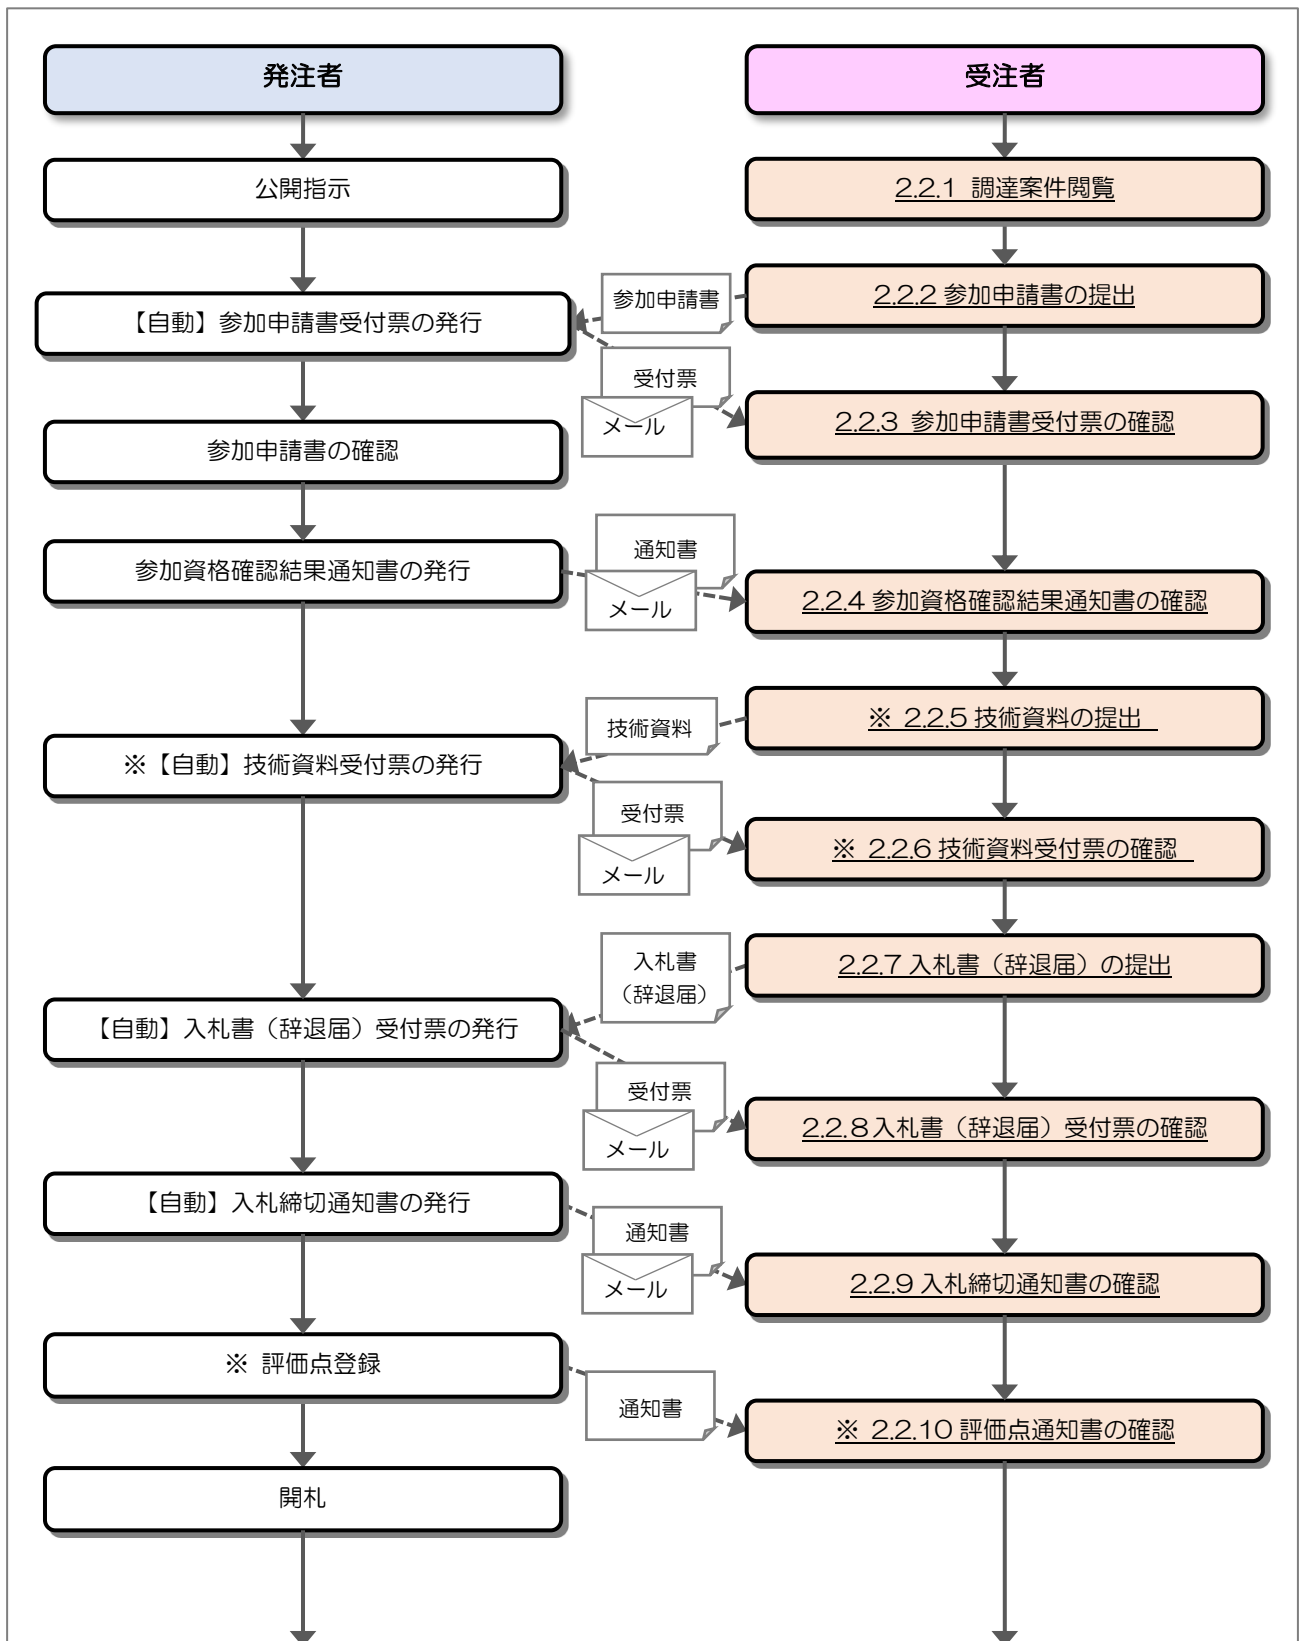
発注者

受注者

公開指示

2.2.1 調達案件閲覧

参加申請書

2.2.2 参加申請書の提出

【自動】参加申請書受付票の発行

受付票

メール

2.2.3 参加申請書受付票の確認

参加申請書の確認

通知書

参加資格確認結果通知書の発行

メール

2.2.4 参加資格確認結果通知書の確認

技術資料

※ 2.2.5 技術資料の提出

※【自動】技術資料受付票の発行

受付票

メール

※ 2.2.6 技術資料受付票の確認

入札書（辞退届）

2.2.7 入札書（辞退届）の提出

【自動】入札書（辞退届）受付票の発行

受付票

メール

2.2.8入札書（辞退届）受付票の確認

【自動】入札締切通知書の発行

通知書

メール

2.2.9 入札締切通知書の確認

※ 評価点登録

通知書

※ 2.2.10 評価点通知書の確認

開札